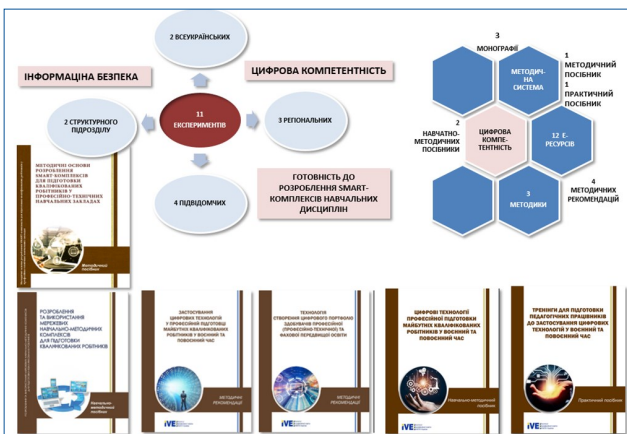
2 ВСЕУКРАЇНСЬКИХ

ІНФОРМАЦІНА БЕЗПЕКА

ЦИФРОВА КОМПЕТЕНТНІСТЬ

2 СТРУКТУРНОГО ПІДРОЗДІЛУ

11 ЕКСПЕРИМЕНТІВ

3 РЕГІОНАЛЬНИХ

4 ПІДВІДОМЧИХ

ГОТОВНІСТЬ ДО РОЗРОБЛЕННЯ SMART-КОМПЛЕКСІВ НАВЧАЛЬНИХ ДИСЦИПЛІН

3 МОНОГРАФІЇ

1 МЕТОДИЧНИЙ ПОСІБНИК

1 ПРАКТИЧНИЙ ПОСІБНИК

МЕТОДИЧНА СИСТЕМА

2 НАВЧАЛЬНО-МЕТОДИЧНИХ ПОСІБНИКИ

ЦИФРОВА КОМПЕТЕНТНІСТЬ

12 Е-РЕСУРСІВ

3 МЕТОДИКИ

4 МЕТОДИЧНИХ РЕКОМЕНДАЦІЙ

МЕТОДИЧНІ ОСНОВИ РОЗРОБЛЕННЯ SMART-КОМПЛЕКСІВ ДЛЯ ПІДГОТОВКИ КВАЛІФІКОВАНИХ РОБІТНИКІВ У ПРОФЕСІЙНО-ТЕХНІЧНИХ НАВЧАЛЬНИХ ЗАКЛАДАХ

Методичний посібник

РОЗРОБЛЕННЯ ТА ВИКОРИСТАННЯ МЕРЕЖЕВИХ НАВЧАЛЬНО-МЕТОДИЧНИХ КОМПЛЕКСІВ ДЛЯ ПІДГОТОВКИ КВАЛІФІКОВАНИХ РОБІТНИКІВ

Навчально-методичний посібник

ЗАСТОСУВАННЯ ЦИФРОВИХ ТЕХНОЛОГІЙ У ПРОФЕСІЙНІЙ ПІДГОТОВЦІ МАЙБУТНІХ КВАЛІФІКОВАНИХ РОБІТНИКІВ У ВОЄННИЙ ТА ПОВОЄННИЙ ЧАС

Методичні рекомендації

IVE

ТЕХНОЛОГІЯ СТВОРЕННЯ ЦИФРОВОГО ПОРТФОЛІО ЗДОБУВАЧІВ ПРОФЕСІЙНОЇ (ПРОФЕСІЙНО-ТЕХНІЧНОЇ) ТА ФАХОВОЇ ПЕРЕДВИЩОЇ ОСВІТИ

Методичні рекомендації

ЦИФРОВІ ТЕХНОЛОГІЇ ПРОФЕСІЙНОЇ ПІДГОТОВКИ МАЙБУТНІХ КВАЛІФІКОВАНИХ РОБІТНИКІВ У ВОЄННИЙ ТА ПОВОЄННИЙ ЧАС

Навчально-методичний посібник

IVE

ТРЕНІНГИ ДЛЯ ПІДГОТОВКИ ПЕДАГОГІЧНИХ ПРАЦІВНИКІВ ДО ЗАСТОСУВАННЯ ЦИФРОВИХ ТЕХНОЛОГІЙ У ВОЄННИЙ ТА ПОВОЄННИЙ ЧАС

Практичний посібник

IVE